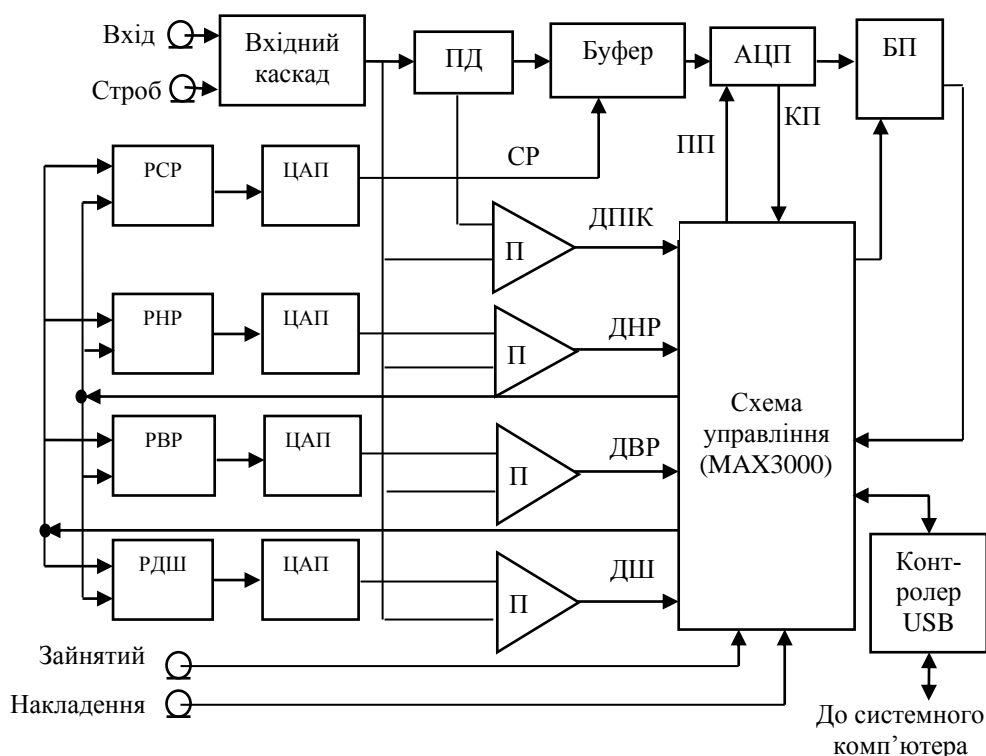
Вхід

Строб

Вхідний каскад

ПД

Буфер

АЦП

БП

ПП

КП

СР

РСР

ЦАП

П

ДПІК

РНР

ЦАП

П

ДНР

Схема управління (MAX3000)

РВР

ЦАП

П

ДВР

РДШ

ЦАП

П

ДШ

Контролер USB

Зайнятий

Накладення

До системного комп'ютера